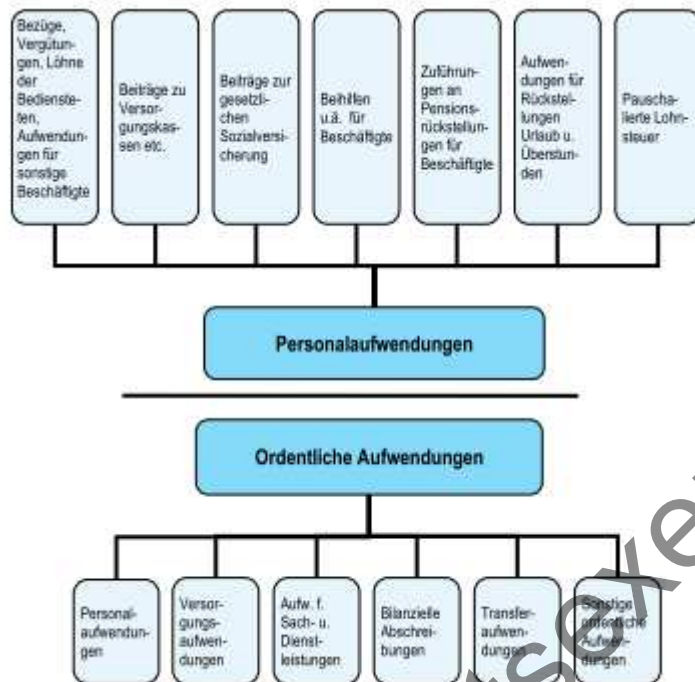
Bezüge, Vergütungen, Löhne der Bediensteten, Aufwendungen für sonstige Beschäftigte

Beiträge zu Versorgungskassen etc.

Beiträge zur gesetzlichen Sozialversicherung

Beihilfen u.ä. für Beschäftigte

Zuführungen an Pensionsrückstellungen für Beschäftigte

Aufwendungen für Rückstellungen Urlaub u. Überstunden

Pauschalierte Lohnsteuer

Personalaufwendungen

Ordentliche Aufwendungen

Personalaufwendungen

Versorgungsaufwendungen

Aufw. f. Sach- u. Dienstleistungen

Bilanzielle Abschreibungen

Transferaufwendungen

Sonstige ordentliche Aufwendungen